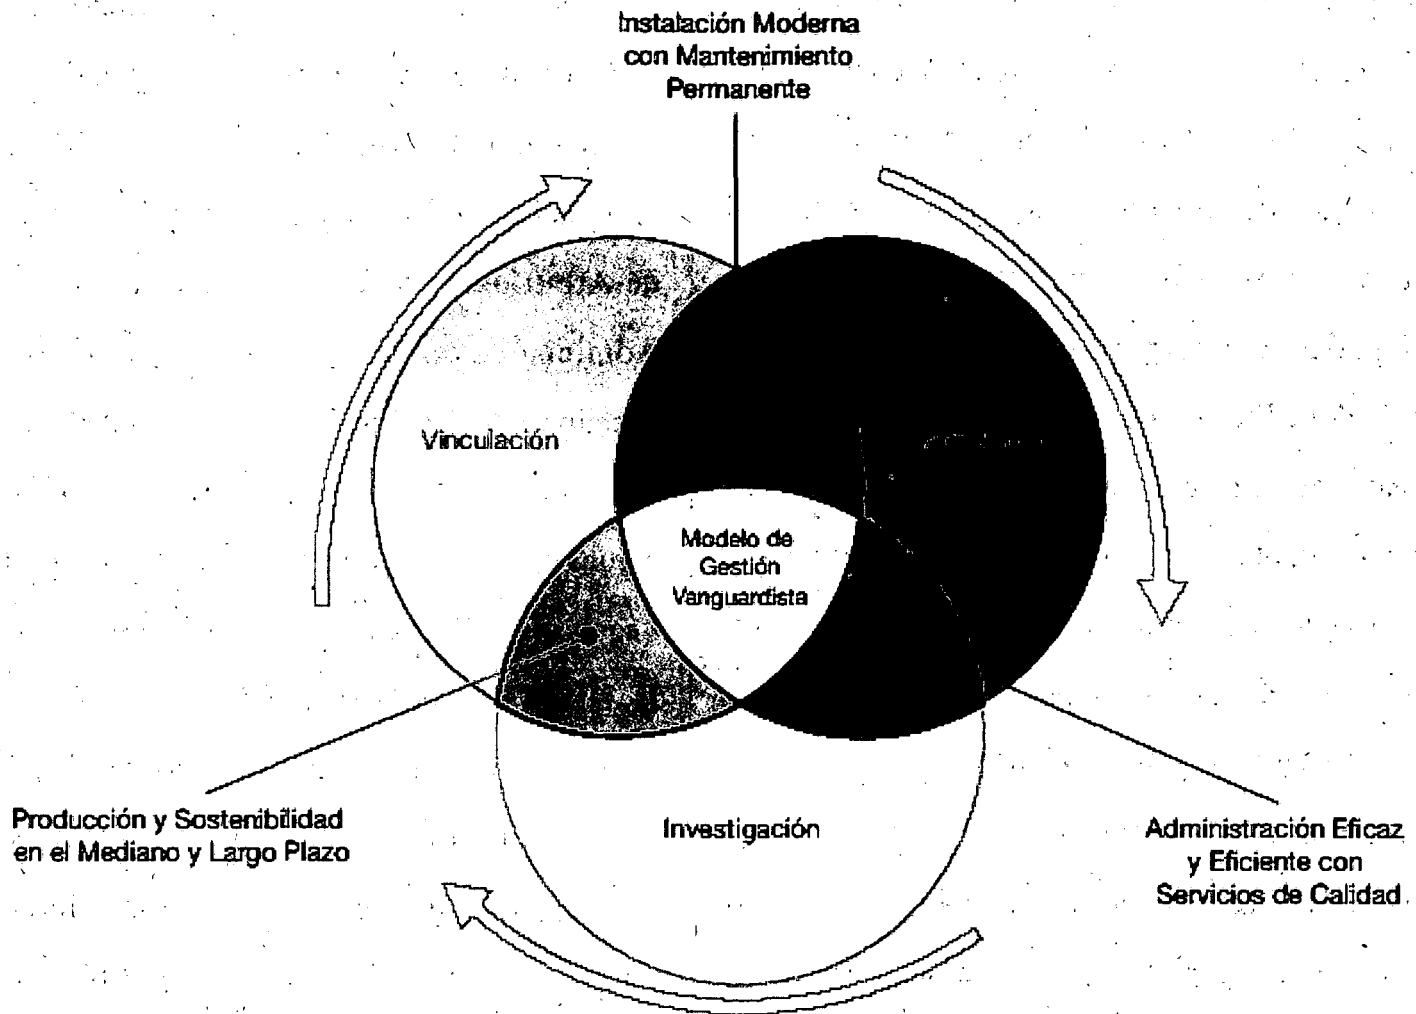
Instalación Moderna con Mantenimiento Permanente

Vinculación

Modelo de Gestión Vanguardista

Producción y Sostenibilidad en el Mediano y Largo Plazo

Investigación

Administración Eficaz y Eficiente con Servicios de Calidad